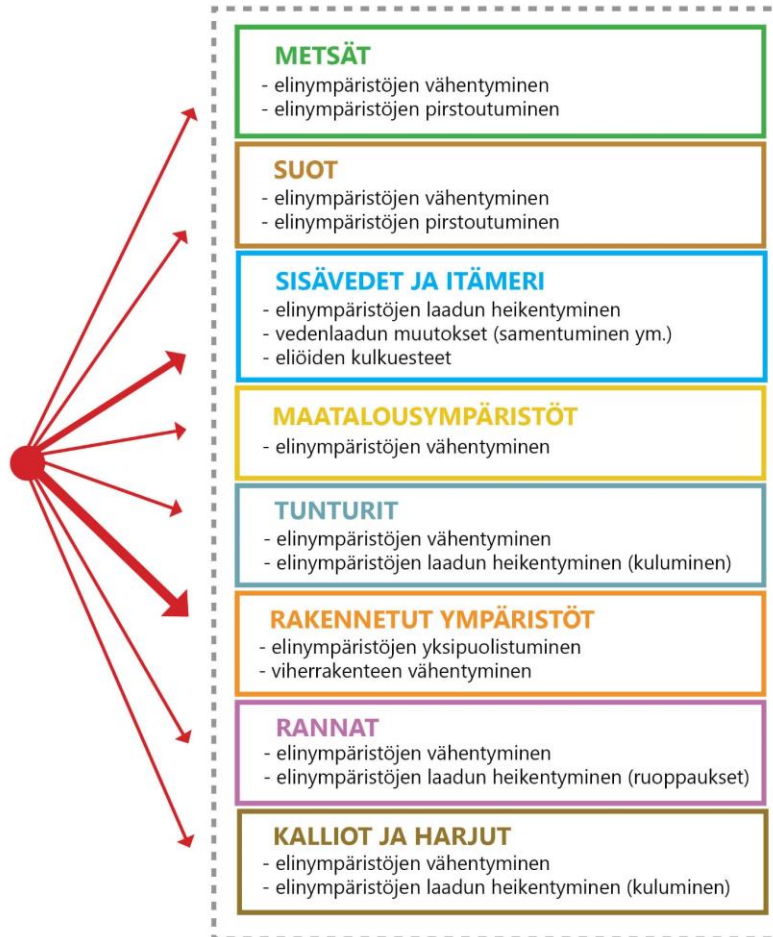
METSÄT
- elinympäristöjen vähentyminen
- elinympäristöjen pirstoutuminen

SUOT
- elinympäristöjen vähentyminen
- elinympäristöjen pirstoutuminen

SISÄVEDET JA ITÄMERI
- elinympäristöjen laadun heikentyminen
- vedenlaadun muutokset (samentuminen ym.)
- eliöiden kulkuesteet

MAATALOUSYMPÄRISTÖT
- elinympäristöjen vähentyminen

TUNTURIT
- elinympäristöjen vähentyminen
- elinympäristöjen laadun heikentyminen (kuluminen)

RAKENNETUT YMPÄRISTÖT
- elinympäristöjen yksipuolistuminen
- viherrakenteen vähentyminen

RANNAT
- elinympäristöjen vähentyminen
- elinympäristöjen laadun heikentyminen (ruoppaukset)

KALLIOT JA HARJUT
- elinympäristöjen vähentyminen
- elinympäristöjen laadun heikentyminen (kuluminen)